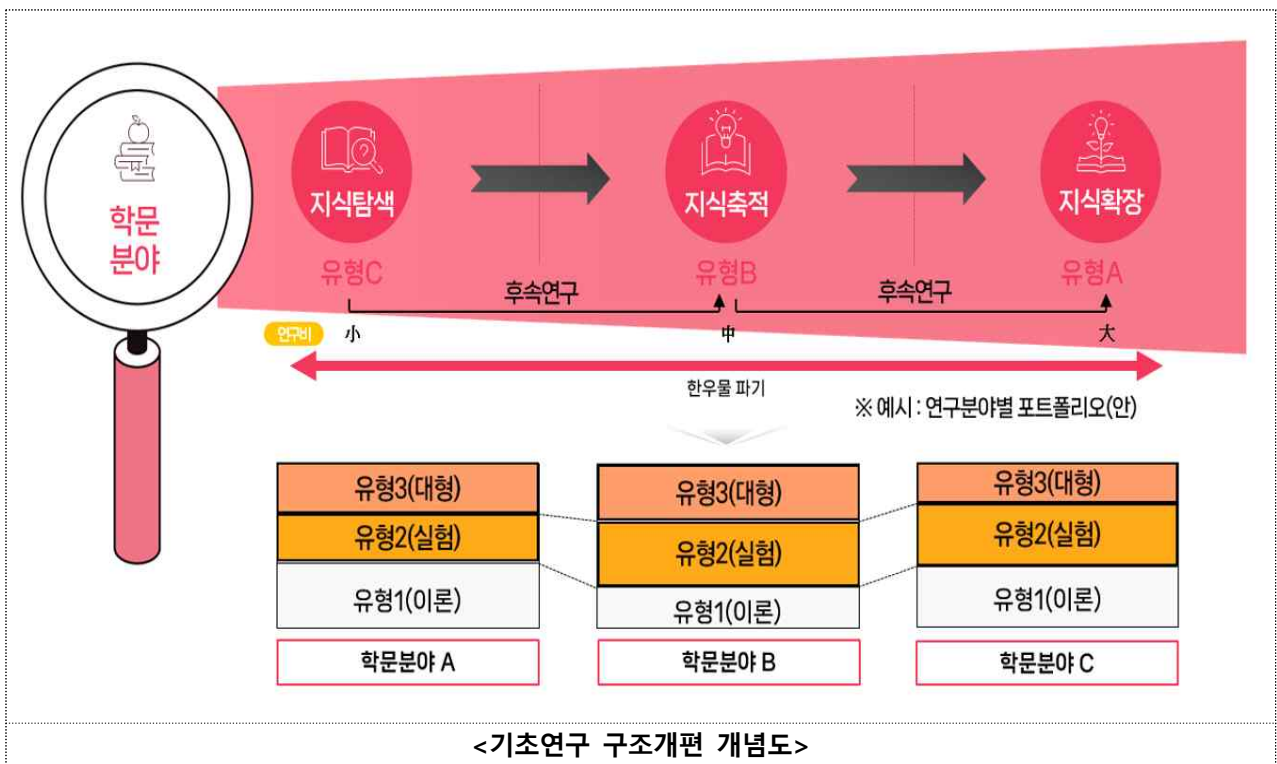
학문
분야

지식탐색
유형C

후속연구

지식축적
유형B

후속연구

지식확장
유형A

연구비 小 中 大

한우물 파기

※ 예시 : 연구분야별 포트폴리오(안)

| 유형3(대형) |
|---|
| 유형2(실험) |
| 유형1(이론) |
| 학문분야 A |

| 유형3(대형) |
|---|
| 유형2(실험) |
| 유형1(이론) |
| 학문분야 B |

| 유형3(대형) |
|---|
| 유형2(실험) |
| 유형1(이론) |
| 학문분야 C |

<기초연구 구조개편 개념도>